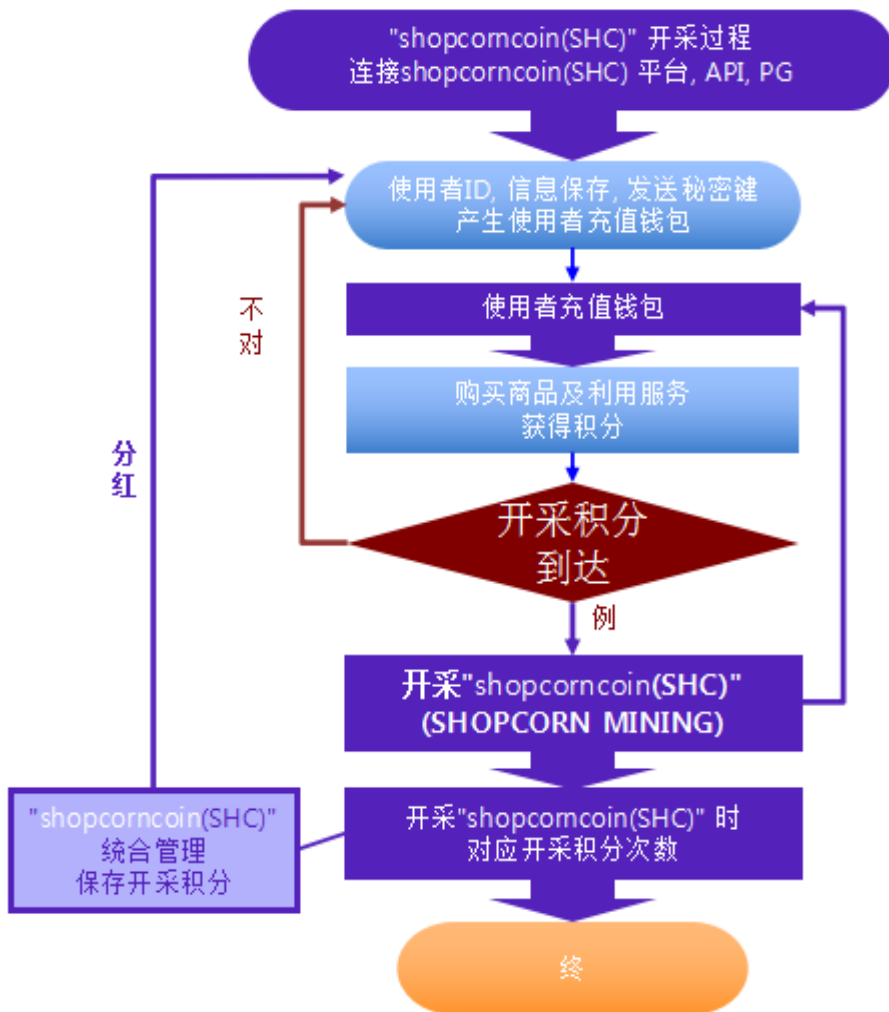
"shopcorncoin(SHC)" 开采过程
连接shopcorncoin(SHC) 平台, API, PG

使用者ID, 信息保存, 发送秘密键
产生使用者充值钱包

不
对

分
红

使用者充值钱包

购买商品及利用服务
获得积分

开采积分
到达

例

开采"shopcorncoin(SHC)"
(SHOPCORN MINING)

"shopcorncoin(SHC)"
统合管理
保存开采积分

开采"shopcorncoin(SHC)" 时
对应开采积分次数

终